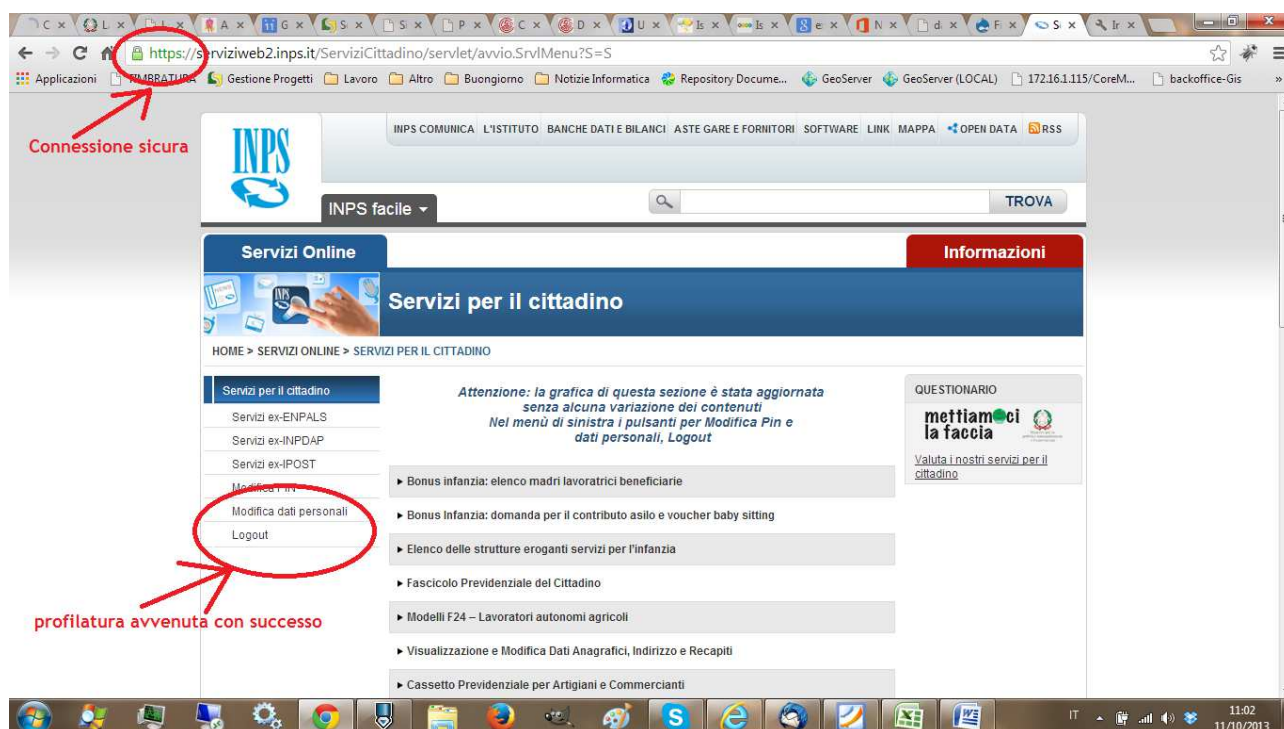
https://serviziweb2.inps.it/ServiziCittadino/servlet/avvio.SrvlMenu?S=S

Applicazioni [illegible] Gestione Progetti Lavoro Altro Buongiorno Notizie Informatica Repository Docume... GeoServer GeoServer (LOCAL) 172.16.1.115/CoreM... backoffice-Gis

Connessione sicura

INPS

INPS COMUNICA L'ISTITUTO BANCHE DATI E BILANCI ASTE GARE E FORNITORI SOFTWARE LINK MAPPA OPEN DATA RSS

INPS facile

TROVA

Servizi Online

Informazioni

Servizi per il cittadino

HOME > SERVIZI ONLINE > SERVIZI PER IL CITTADINO

Servizi per il cittadino
Servizi ex-ENPALS
Servizi ex-INPDAP
Servizi ex-IPOST
Modifica PIN
Modifica dati personali
Logout

Attenzione: la grafica di questa sezione è stata aggiornata senza alcuna variazione dei contenuti
Nel menù di sinistra i pulsanti per Modifica Pin e dati personali, Logout

► Bonus infanzia: elenco madri lavoratrici beneficiarie
► Bonus Infanzia: domanda per il contributo asilo e voucher baby sitting
► Elenco delle strutture eroganti servizi per l'infanzia
► Fascicolo Previdenziale del Cittadino
► Modelli F24 – Lavoratori autonomi agricoli
► Visualizzazione e Modifica Dati Anagrafici, Indirizzo e Recapiti
► Cassetto Previdenziale per Artigiani e Commercianti

QUESTIONARIO
mettiamoci la faccia
Valuta i nostri servizi per il cittadino

profilatura avvenuta con successo

IT 11:02 11/10/2013